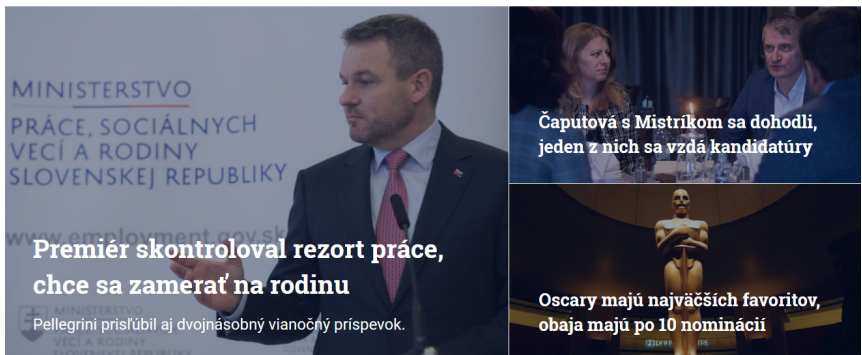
MINISTERSTVO
PRÁCE, SOCIÁLNYCH VECÍ A RODINY SLOVENSKEJ REPUBLIKY

www.employment.gov.sk

Premiér skontroloval rezort práce, chce sa zamerať na rodinu

Pellegrini prisľúbil aj dvojnásobný vianočný príspevok.

Čaputová s Mistríkom sa dohodli, jeden z nich sa vzdá kandidatúry

Oscary majú najväčších favoritov, obaja majú po 10 nominácií